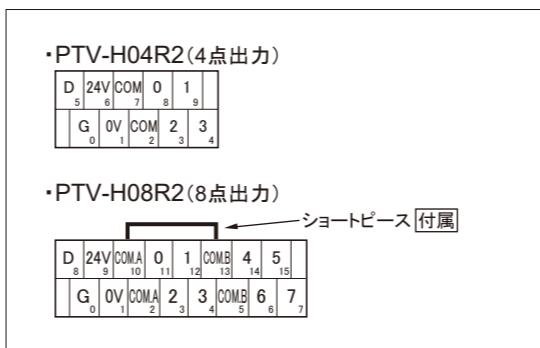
・PTV-H04R2(4点出力)

| D 5 | 24V 6 | COM 7 | 0 8 | 1 9 |
|---|---|---|---|---|
| G 0 | 0V 1 | COM 2 | 2 3 | 3 4 |

・PTV-H08R2(8点出力)

ショートピース 付属

| D 8 | 24V 9 | COM.A 10 | 0 11 | 1 12 | COM.B 13 | 4 14 | 5 15 |
|---|---|---|---|---|---|---|---|
| G 0 | 0V 1 | COM.A 2 | 2 3 | 3 4 | COM.B 5 | 6 6 | 7 7 |